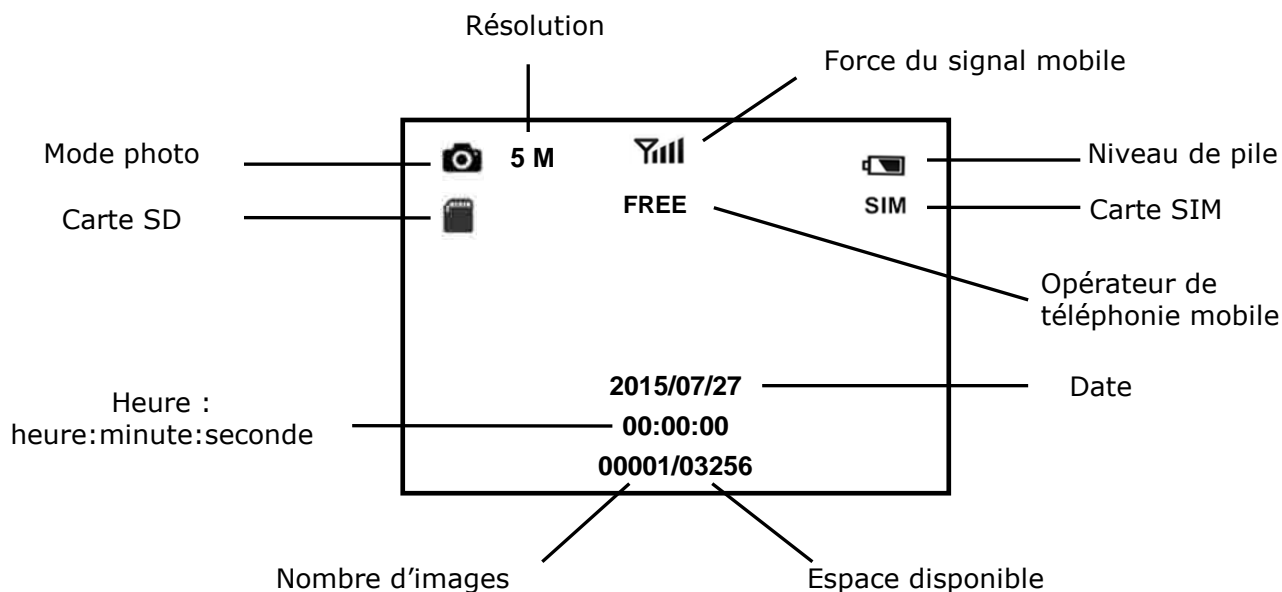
Résolution

Force du signal mobile

Mode photo

5 M

Niveau de pile

Carte SD

FREE

SIM

Carte SIM

Opérateur de téléphonie mobile

2015/07/27

Date

Heure : heure:minute:seconde

00:00:00

00001/03256

Nombre d'images

Espace disponible